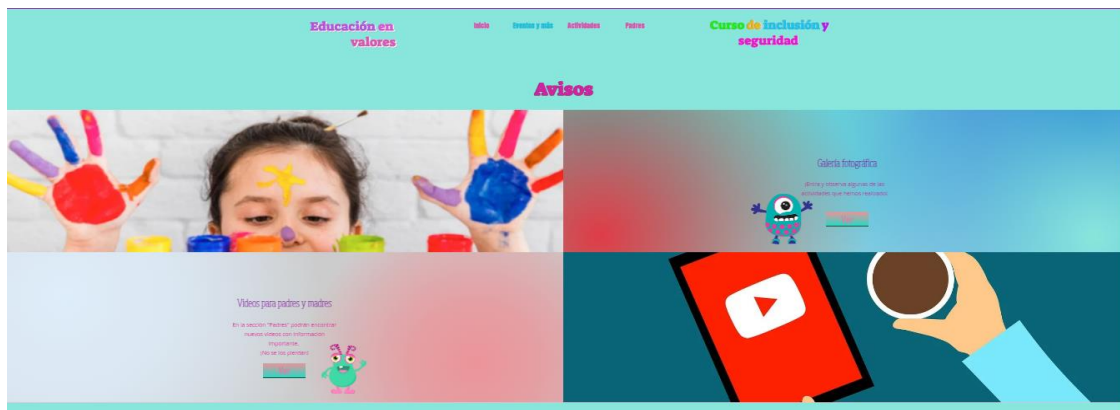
Educación en valores

Inicio Eventos y más Actividades Padres

Curso de inclusión y seguridad

Avisos

Galería fotográfica

¡Entra y observa algunas de las actividades que hemos realizado!

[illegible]

Videos para padres y madres

En la sección "Padres" podrán encontrar nuevos videos con información importante. ¡No se los pierdan!

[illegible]